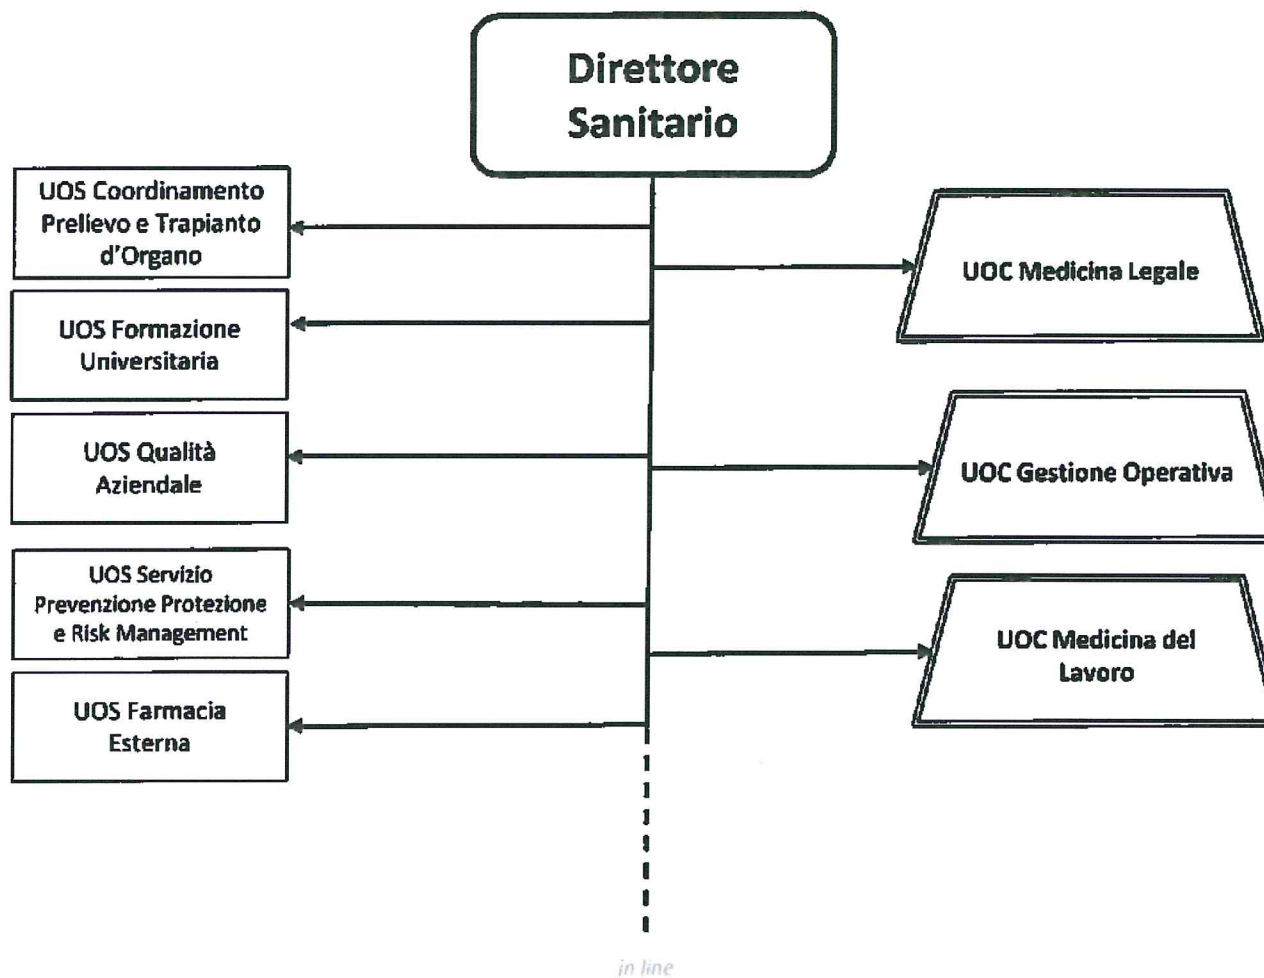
Direttore Sanitario

UOS Coordinamento Prelievo e Trapianto d'Organo

UOS Formazione Universitaria

UOS Qualità Aziendale

UOS Servizio Prevenzione Protezione e Risk Management

UOS Farmacia Esterna

UOC Medicina Legale

UOC Gestione Operativa

UOC Medicina del Lavoro

in line